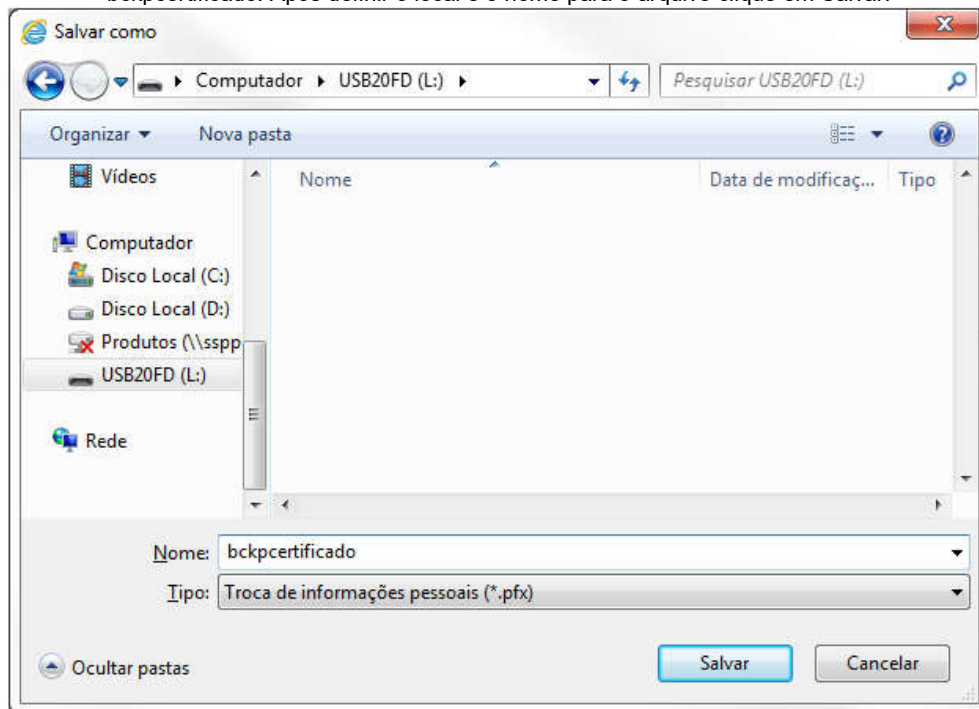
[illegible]

Salvar como

Computador ▸ USB20FD (L:) ▸

Pesquisar USB20FD (L:)

Organizar ▾ Nova pasta

Vídeos

Computador

Disco Local (C:)

Disco Local (D:)

Produtos (\\sspp

USB20FD (L:)

Rede

Nome

Data de modificaç...

Tipo

Nome: bckpcertificado

Tipo: Troca de informações pessoais (*.pfx)

Ocultar pastas

Salvar

Cancelar